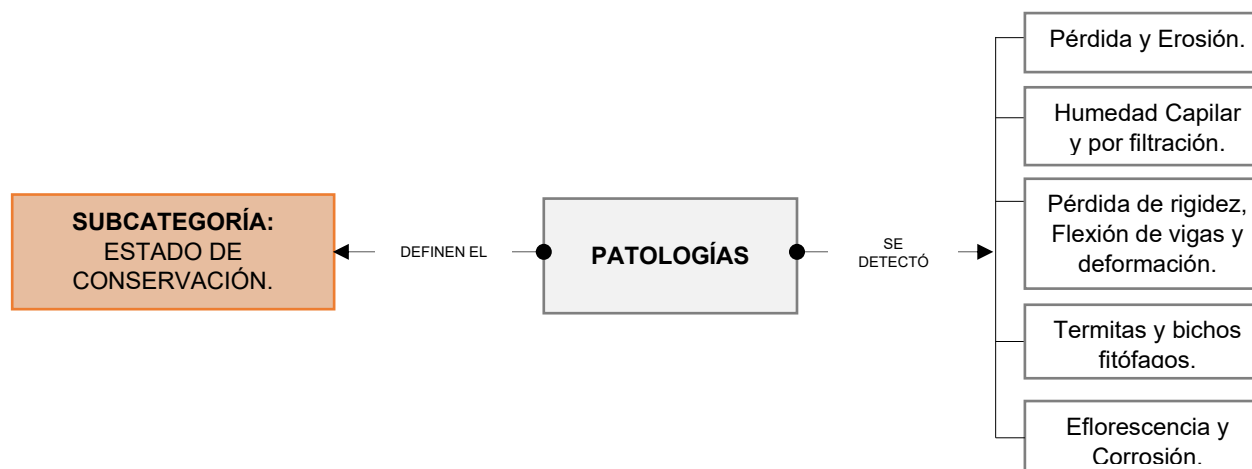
SUBCATEGORÍA: ESTADO DE CONSERVACIÓN.

DEFINEN EL

PATOLOGÍAS

SE DETECTÓ

Pérdida y Erosión.

Humedad Capilar y por filtración.

Pérdida de rigidez, Flexión de vigas y deformación.

Termitas y bichos fitófagos.

Eflorescencia y Corrosión.